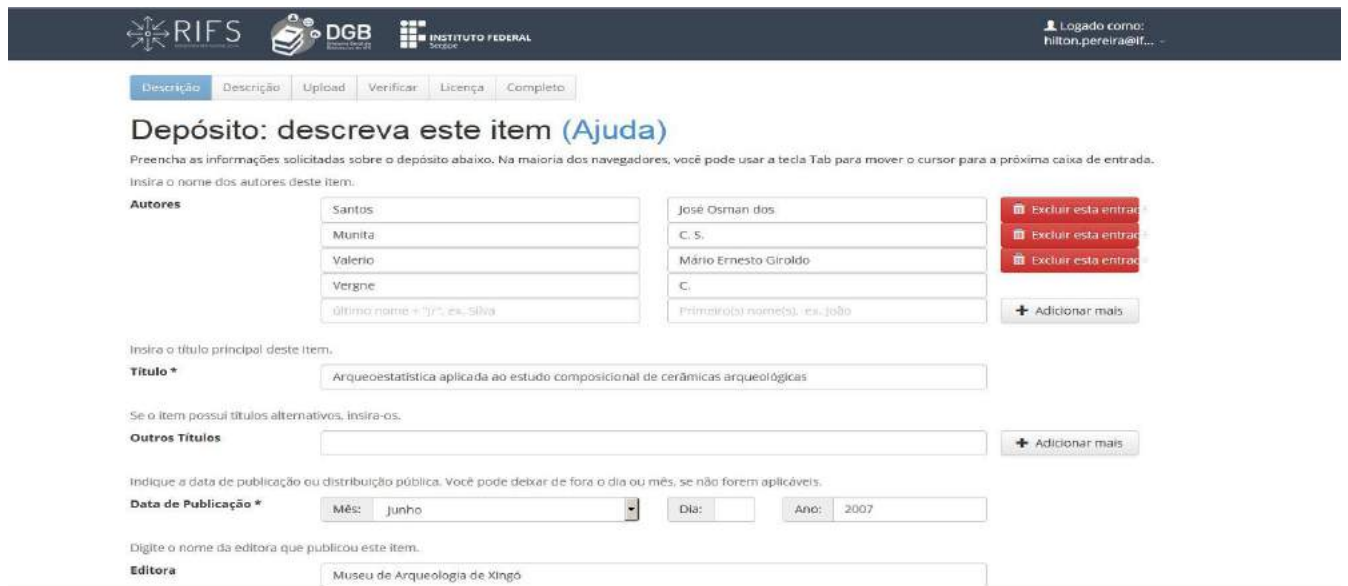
RIFS DGB INSTITUTO FEDERAL Sergipe

Logado como: hilton.pereira@if...

Descrição | Descrição | Upload | Verificar | Licença | Completo

Depósito: descreva este item (Ajuda)

Preencha as informações solicitadas sobre o depósito abaixo. Na maioria dos navegadores, você pode usar a tecla Tab para mover o cursor para a próxima caixa de entrada.

Insira o nome dos autores deste item.

Autores

| | | |
|---|---|---|
| Santos | José Osman dos | Excluir esta entrad |
| Munita | C. S. | Excluir esta entrad |
| Valerio | Mário Ernesto Giroldo | Excluir esta entrad |
| Vergne | C. | |
| último nome + "Jr", ex. Silva | Primeiro(s) nome(s), ex. João | + Adicionar mais |

Insira o título principal deste item.

Título * Arqueoestatística aplicada ao estudo composicional de cerâmicas arqueológicas

Se o item possui títulos alternativos, insira-os.

Outros Títulos + Adicionar mais

Indique a data de publicação ou distribuição pública. Você pode deixar de fora o dia ou mês, se não forem aplicáveis.

Data de Publicação * Mês: Junho Dia: Ano: 2007

Digite o nome da editora que publicou este item.

Editora Museu de Arqueologia de Xingó